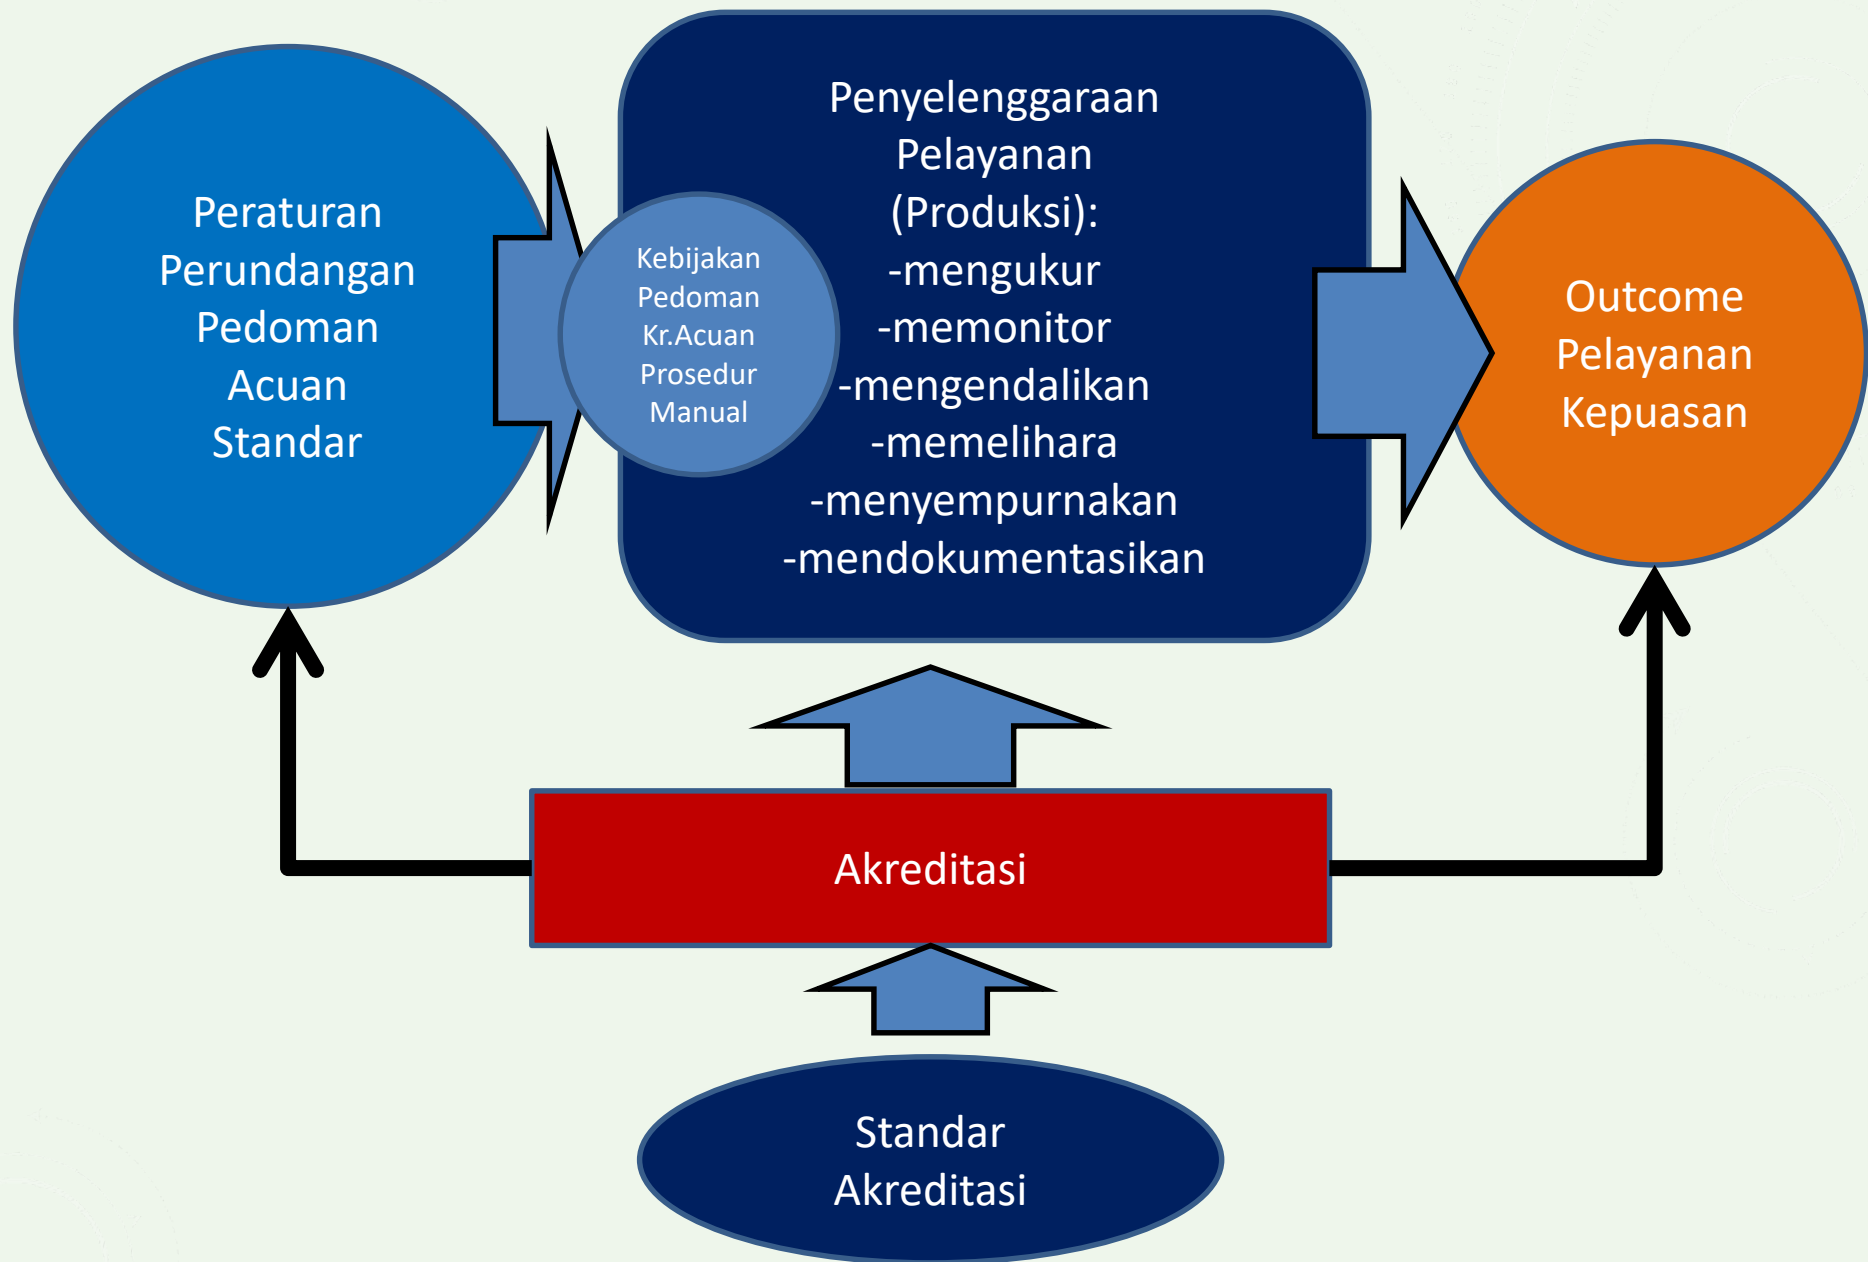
Peraturan
Perundangan
Pedoman
Acuan
Standar

Kebijakan
Pedoman
Kr.Acuan
Prosedur
Manual

Penyelenggaraan
Pelayanan
(Produksi):
-mengukur
-memonitor
-mengendalikan
-memelihara
-menyempurnakan
-mendokumentasikan

Outcome
Pelayanan
Kepuasan

Akreditasi

Standar
Akreditasi